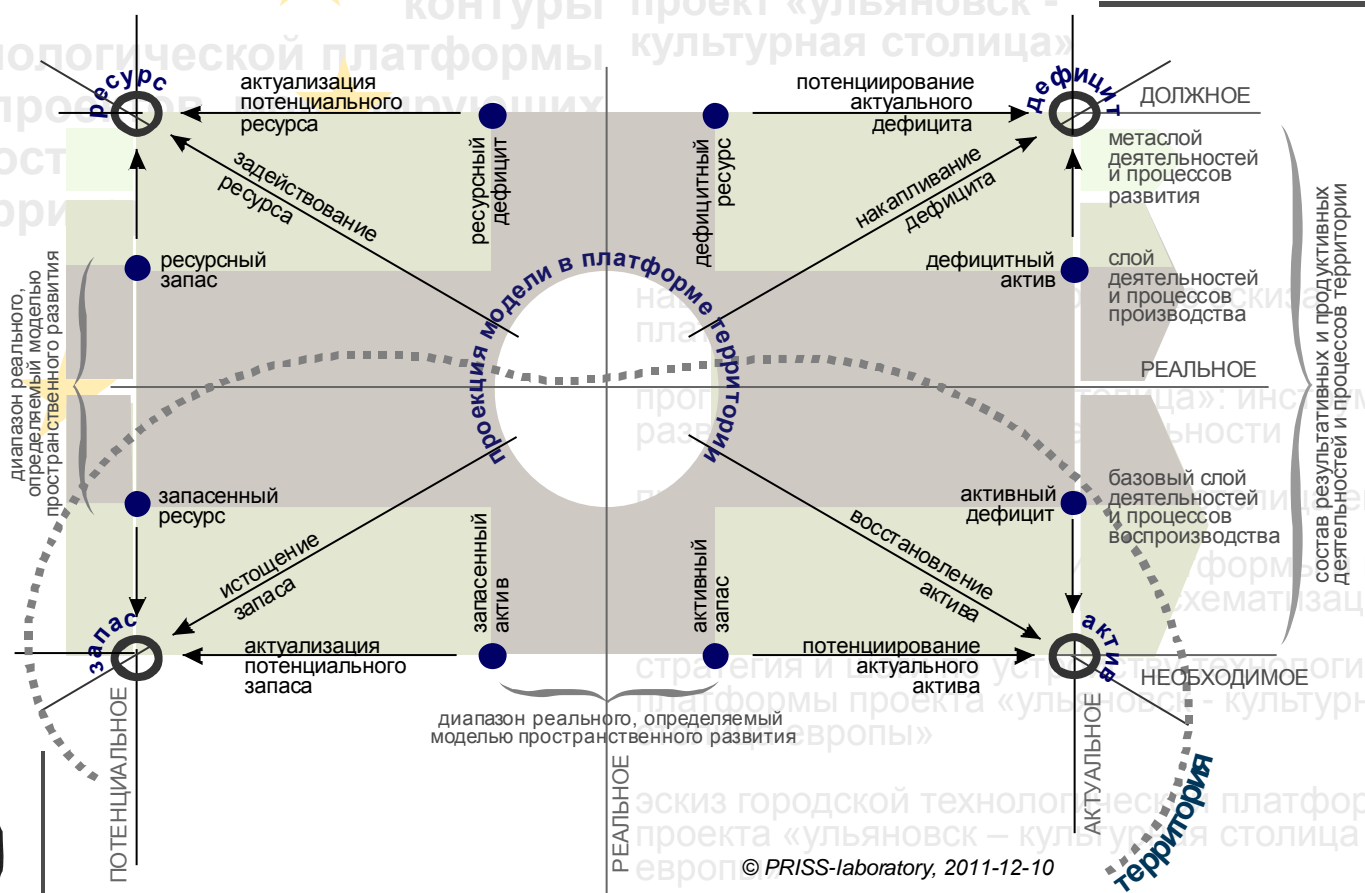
контуры
нологической платформы
проект «ульяновск - культурная столица»

ресурс
актуализация потенциального ресурса
ресурсный дефицит
дефицитный ресурс
потенциирование актуального дефицита
дефицит
ДОЛЖНОЕ
метаслой деятельностей и процессов развития
задействование ресурса
накапливание дефицита
ресурсный запас
дефицитный актив
слой деятельностей и процессов производства
проекция модели в платформе территории
диапазон реального, определяемый моделью пространственного развития
состав результативных и продуктивных деятельностей и процессов территории
РЕАЛЬНОЕ
запасенный ресурс
активный дефицит
базовый слой деятельностей и процессов воспроизводства
истощение запаса
запасенный актив
активный запас
восстановление актива
запас
актуализация потенциального запаса
потенциирование актуального актива
актив
НЕОБХОДИМОЕ
диапазон реального, определяемый моделью пространственного развития
ПОТЕНЦИАЛЬНОЕ
РЕАЛЬНОЕ
АКТУАЛЬНОЕ
территория
стратегия и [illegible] платформы проекта «ульяновск - культурн
европы»
эскиз городской технологической платфор
проекта «ульяновск – культурная столица
европы»
© PRISS-laboratory, 2011-12-10